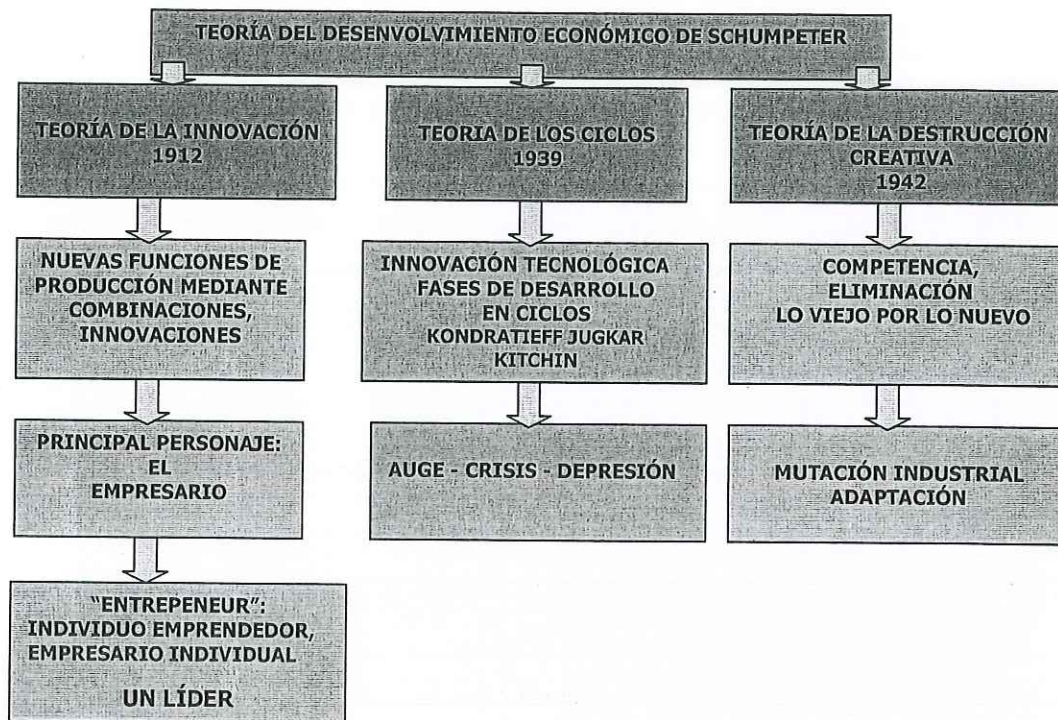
TEORÍA DEL DESENVOLVIMIENTO ECONÓMICO DE SCHUMPETER

TEORÍA DE LA INNOVACIÓN
1912

NUEVAS FUNCIONES DE PRODUCCIÓN MEDIANTE COMBINACIONES, INNOVACIONES

PRINCIPAL PERSONAJE: EL EMPRESARIO

"ENTREPENEUR": INDIVIDUO EMPRENDEDOR, EMPRESARIO INDIVIDUAL

UN LÍDER

TEORIA DE LOS CICLOS
1939

INNOVACIÓN TECNOLÓGICA FASES DE DESARROLLO EN CICLOS KONDRATIEFF JUGKAR KITCHIN

AUGE - CRISIS - DEPRESIÓN

TEORÍA DE LA DESTRUCCIÓN CREATIVA
1942

COMPETENCIA, ELIMINACIÓN LO VIEJO POR LO NUEVO

MUTACIÓN INDUSTRIAL ADAPTACIÓN